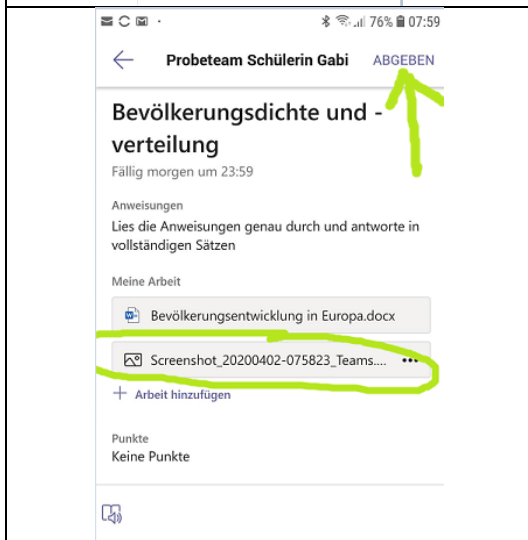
76% 07:59

Probeteam Schülerin Gabi ABGEBEN

Bevölkerungsdichte und -verteilung
Fällig morgen um 23:59

Anweisungen
Lies die Anweisungen genau durch und antworte in vollständigen Sätzen

Meine Arbeit
Bevölkerungsentwicklung in Europa.docx
Screenshot_20200402-075823_Teams....
+ Arbeit hinzufügen

Punkte
Keine Punkte